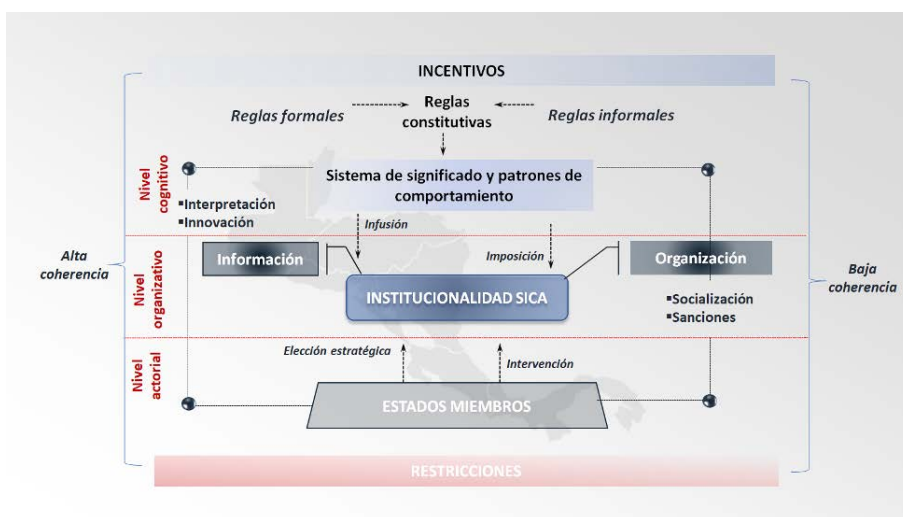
INCENTIVOS

Reglas formales

Reglas constitutivas

Reglas informales

Nivel cognitivo

Sistema de significado y patrones de comportamiento

▪Interpretación
▪Innovación

Infusión

Alta coherencia

Nivel organizativo

Información

Imposición

Organización

Baja coherencia

INSTITUCIONALIDAD SICA

▪Socialización
▪Sanciones

Nivel actorial

Elección estratégica

Intervención

ESTADOS MIEMBROS

RESTRICCIONES